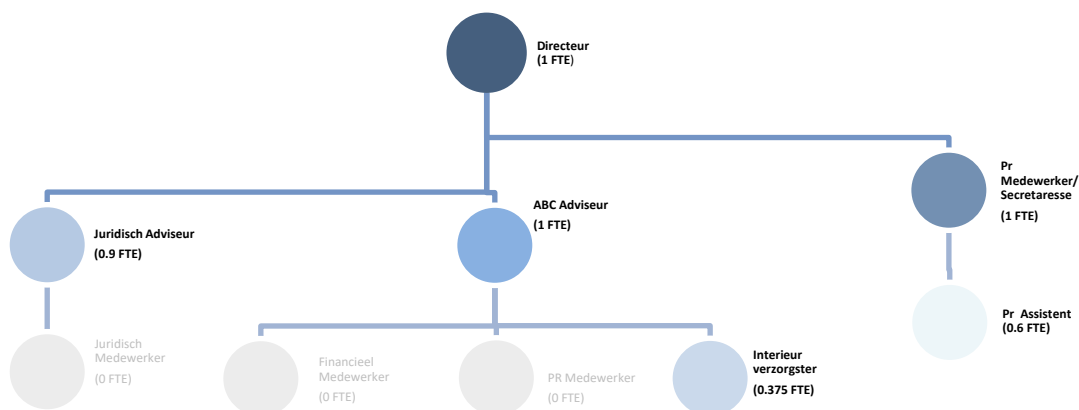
Directeur
(1 FTE)

Juridisch Adviseur
(0.9 FTE)

ABC Adviseur
(1 FTE)

Pr Medewerker/ Secretaresse
(1 FTE)

Juridisch Medewerker
(0 FTE)

Financieel Medewerker
(0 FTE)

PR Medewerker
(0 FTE)

Interieur verzorgster
(0.375 FTE)

Pr Assistent
(0.6 FTE)